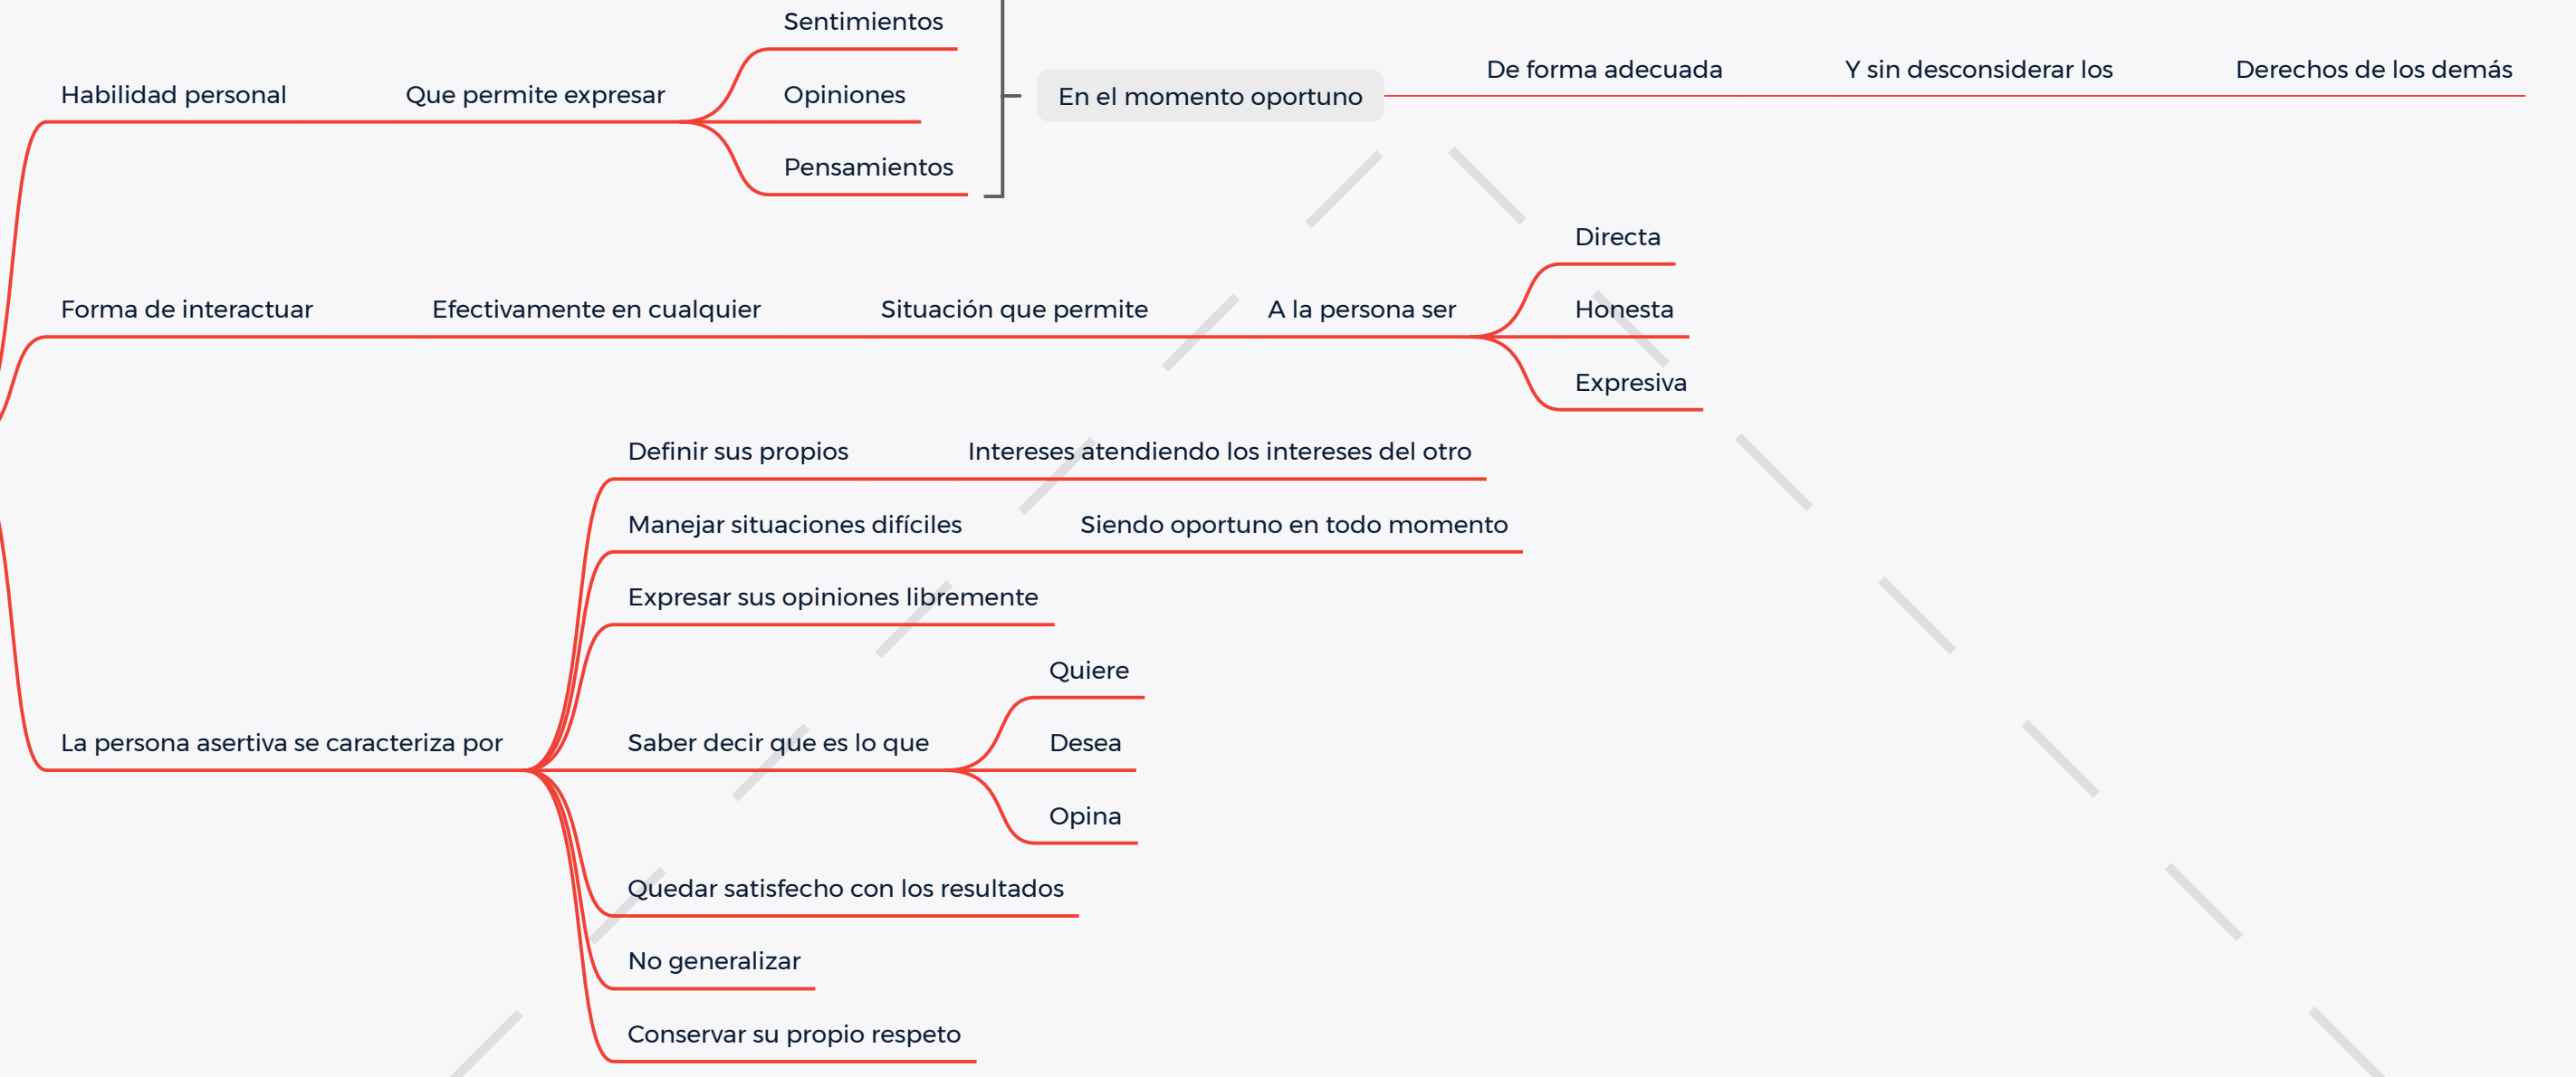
Habilidad personal

Que permite expresar

Sentimientos

Opiniones

Pensamientos

En el momento oportuno

De forma adecuada

Y sin desconsiderar los

Derechos de los demás

Forma de interactuar

Efectivamente en cualquier

Situación que permite

A la persona ser

Directa

Honesta

Expresiva

La persona asertiva se caracteriza por

Definir sus propios

Intereses atendiendo los intereses del otro

Manejar situaciones difíciles

Siendo oportuno en todo momento

Expresar sus opiniones libremente

Saber decir que es lo que

Quiere

Desea

Opina

Quedar satisfecho con los resultados

No generalizar

Conservar su propio respeto